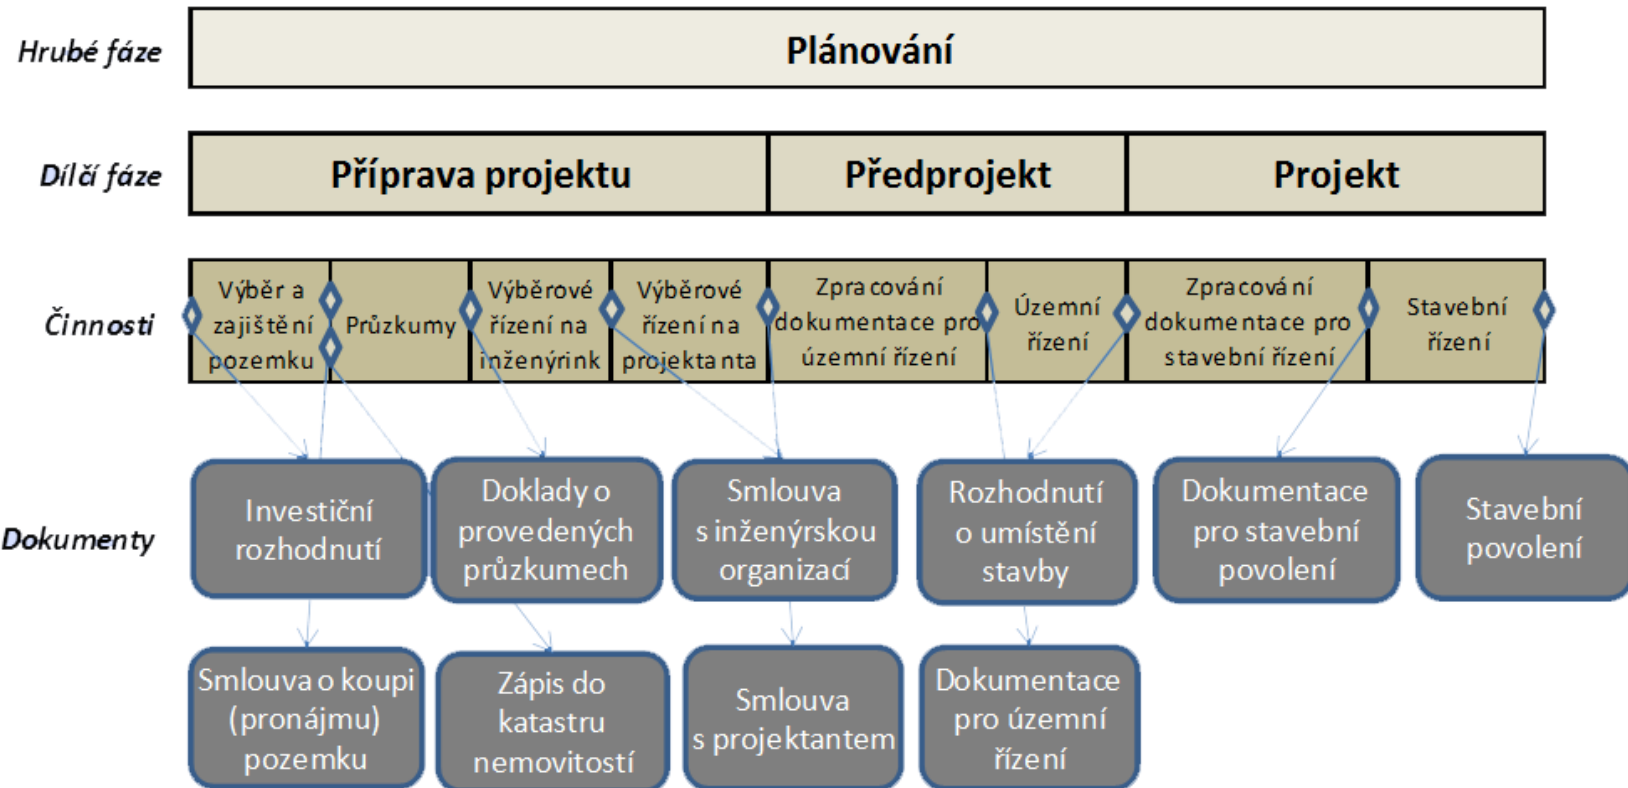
Hrubé fáze

Plánování

Dílčí fáze

Příprava projektu | Předprojekt | Projekt

Činnosti

Výběr a zajištění pozemku | Průzkumy | Výběrové řízení na inženýrink | Výběrové řízení na projektanta | Zpracování dokumentace pro územní řízení | Územní řízení | Zpracování dokumentace pro stavební řízení | Stavební řízení

Dokumenty

Investiční rozhodnutí

Doklady o provedených průzkumech

Smlouva s inženýrskou organizací

Rozhodnutí o umístění stavby

Dokumentace pro stavební povolení

Stavební povolení

Smlouva o koupi (pronájmu) pozemku

Zápis do katastru nemovitostí

Smlouva s projektantem

Dokumentace pro územní řízení